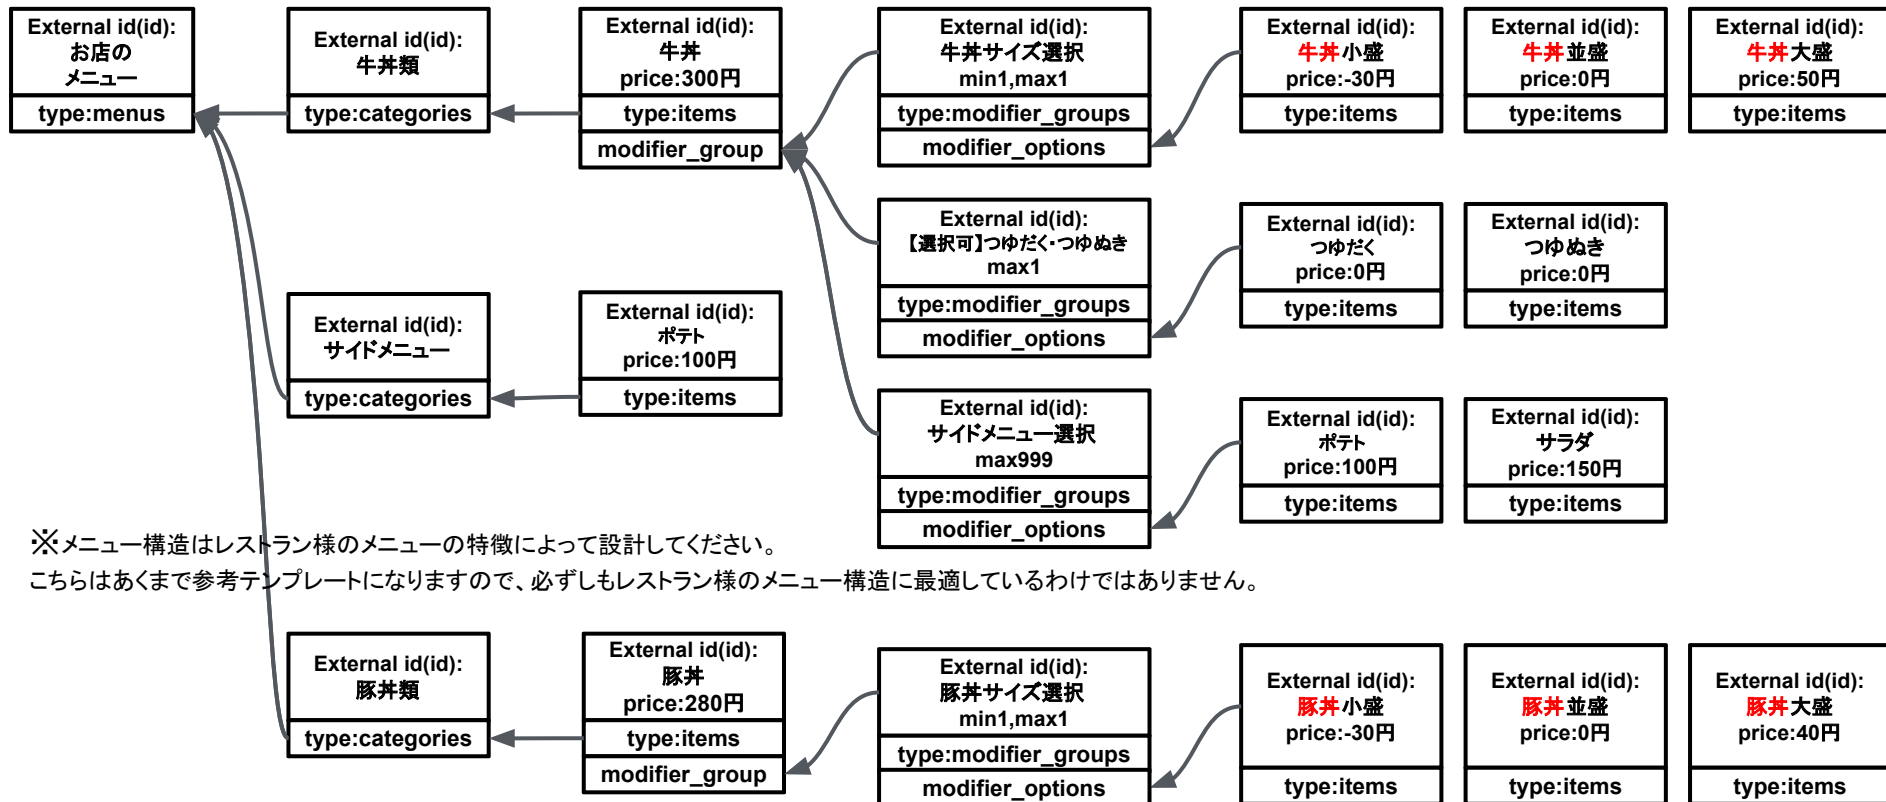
External id(id): お店の メニュー
type:menus

External id(id): 牛丼類
type:categories

External id(id): 牛丼 price:300円
type:items
modifier_group

External id(id): 牛丼サイズ選択 min1,max1
type:modifier_groups
modifier_options

External id(id): 牛丼小盛 price:-30円
type:items

External id(id): 牛丼並盛 price:0円
type:items

External id(id): 牛丼大盛 price:50円
type:items

External id(id): 【選択可】つゆだく・つゆぬき max1
type:modifier_groups
modifier_options

External id(id): つゆだく price:0円
type:items

External id(id): つゆぬき price:0円
type:items

External id(id): サイドメニュー
type:categories

External id(id): ポテト price:100円
type:items

External id(id): サイドメニュー選択 max999
type:modifier_groups
modifier_options

External id(id): ポテト price:100円
type:items

External id(id): サラダ price:150円
type:items

※メニュー構造はレストラン様のメニューの特徴によって設計してください。
こちらはあくまで参考テンプレートになりますので、必ずしもレストラン様のメニュー構造に最適しているわけではありません。

External id(id): 豚丼類
type:categories

External id(id): 豚丼 price:280円
type:items
modifier_group

External id(id): 豚丼サイズ選択 min1,max1
type:modifier_groups
modifier_options

External id(id): 豚丼小盛 price:-30円
type:items

External id(id): 豚丼並盛 price:0円
type:items

External id(id): 豚丼大盛 price:40円
type:items